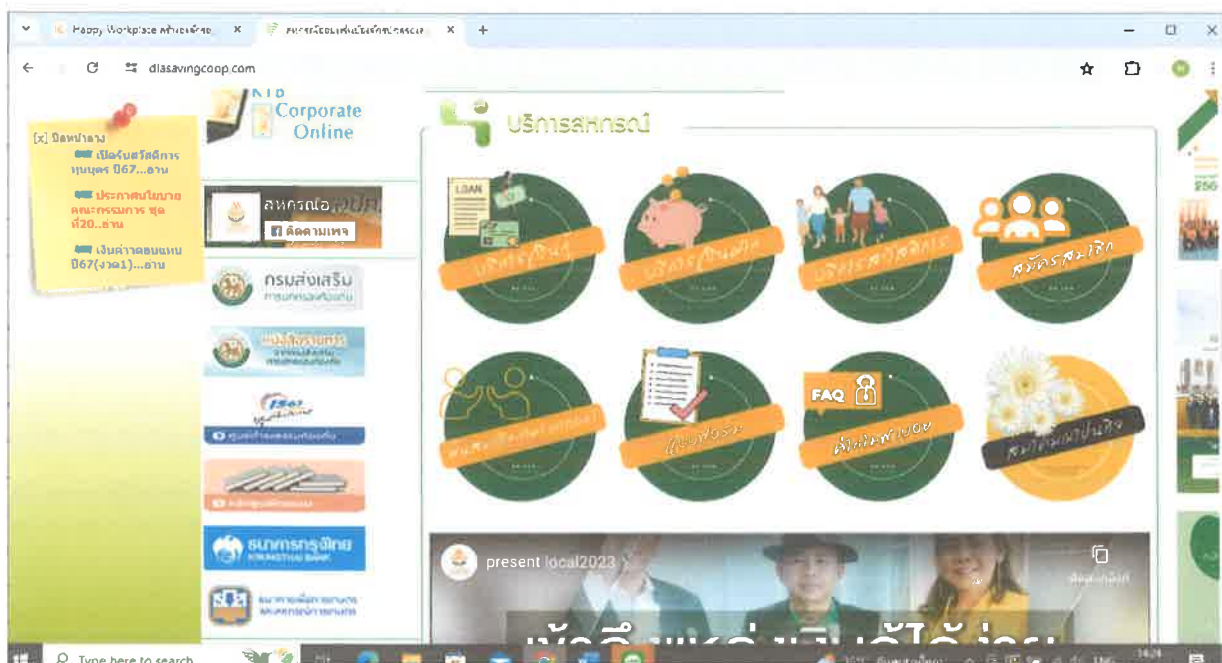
Happy Workplace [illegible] ×
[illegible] ×
+

dlasavingcoop.com

KTB Corporate Online

บริการสหกรณ์

[x] ปิดหน้าต่าง
เปิดรับสวัสดิการทุนบุตร ปี67...อ่าน
ประกาศนโยบายคณะกรรมการ ชุดที่20...อ่าน
เงินค่าตอบแทน ปี67(งวด1)...อ่าน

สหกรณ์ออมทรัพย์
ติดตามเพจ

กรมส่งเสริมการปกครองท้องถิ่น

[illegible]

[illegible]

ธนาคารกรุงไทย KRUNGTHAI BANK

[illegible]

LOAN
บริการเงินกู้
บริการเงินฝาก
บริการสวัสดิการ
สมัครสมาชิก
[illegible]
แบบฟอร์ม
FAQ
คำถามที่พบบ่อย
สมาคมฌาปนกิจ

present local2023

Type here to search
14:24